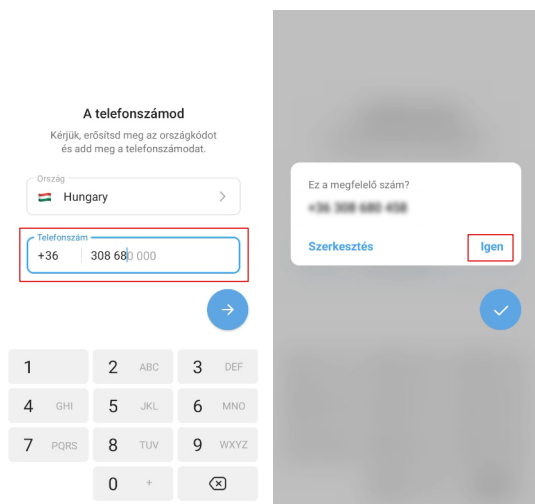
A telefonszámod

Kérjük, erősítsd meg az országkódot és add meg a telefonszámodat.

Ország
Hungary

Telefonszám
+36 308 680 000

1
2 ABC
3 DEF
4 GHI
5 JKL
6 MNO
7 PQRS
8 TUV
9 WXYZ
0 +

Ez a megfelelő szám?
+36 308 680 458

Szerkesztés
Igen